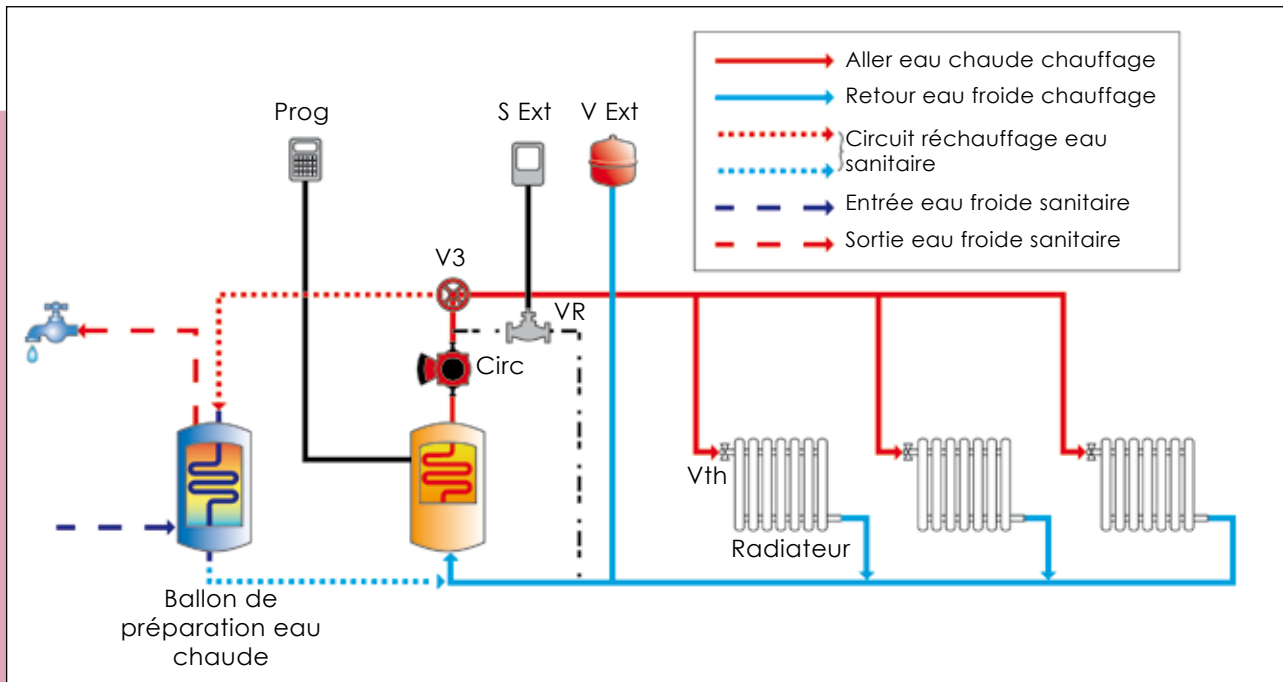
Aller eau chaude chauffage
Retour eau froide chauffage
Circuit réchauffage eau sanitaire
Entrée eau froide sanitaire
Sortie eau froide sanitaire

Prog
S Ext
V Ext
V3
VR
Circ
Vth
Radiateur
Ballon de préparation eau chaude